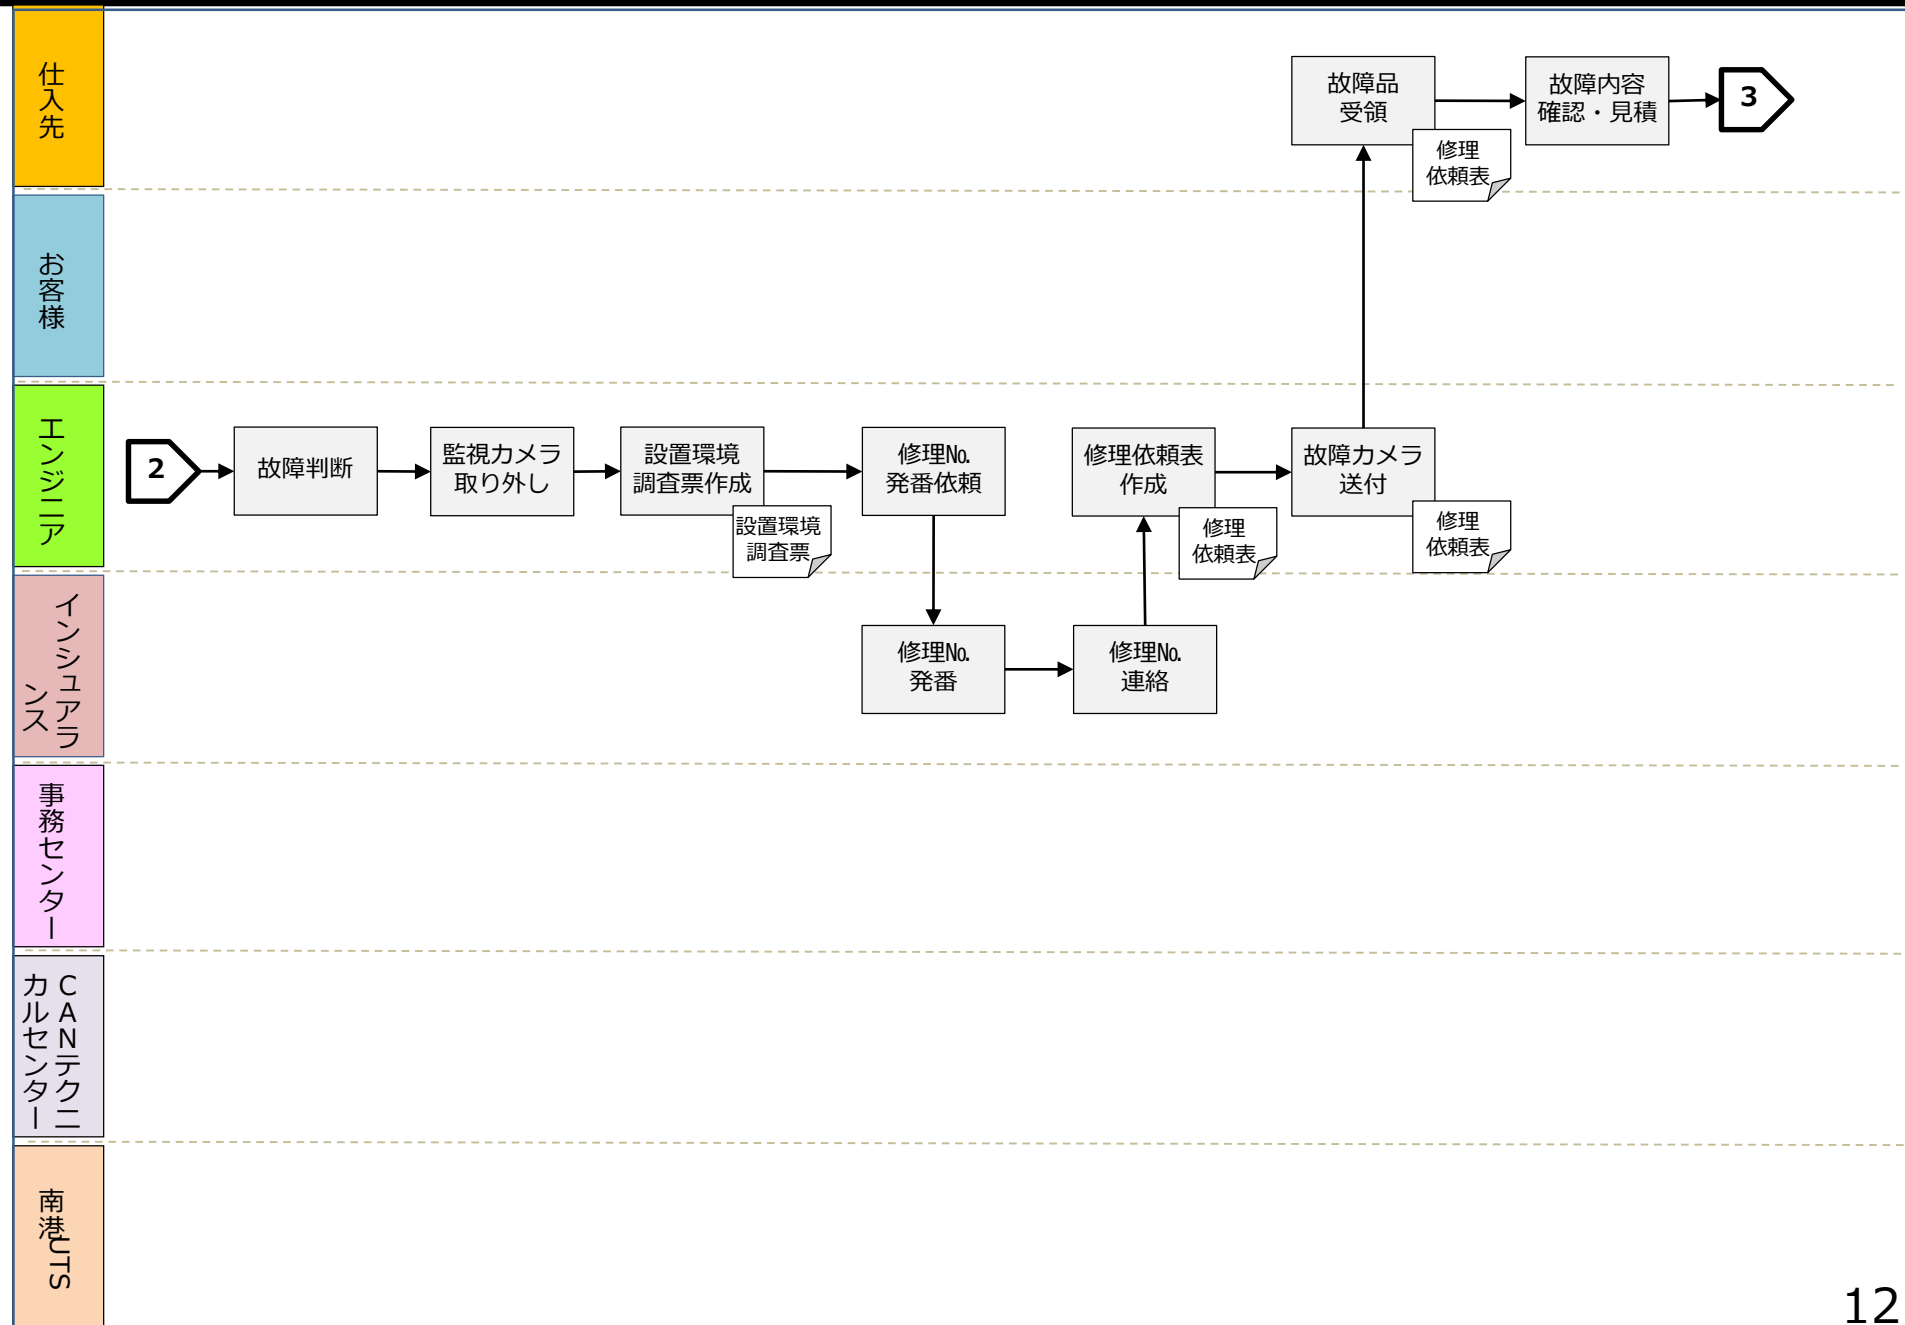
仕入先

お客様

エンジニア

インシュアランス

事務センター

CANテクニカルセンター

南港UTS

2

故障判断

監視カメラ取り外し

設置環境調査票作成

設置環境調査票

修理No.発番依頼

修理No.発番

修理No.連絡

修理依頼表作成

修理依頼表

故障カメラ送付

修理依頼表

故障品受領

修理依頼表

故障内容確認・見積

3

12